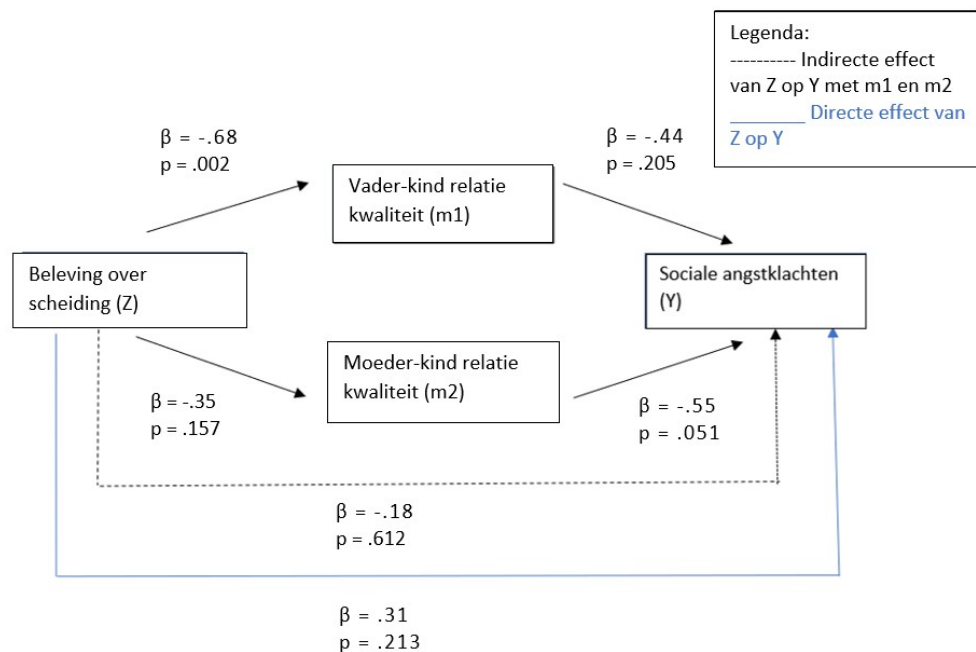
Legenda:
---------- Indirecte effect van Z op Y met m1 en m2
________ Directe effect van Z op Y

β = -.68
p = .002

β = -.44
p = .205

Vader-kind relatie kwaliteit (m1)

Beleving over scheiding (Z)

Sociale angstklachten (Y)

Moeder-kind relatie kwaliteit (m2)

β = -.35
p = .157

β = -.55
p = .051

β = -.18
p = .612

β = .31
p = .213